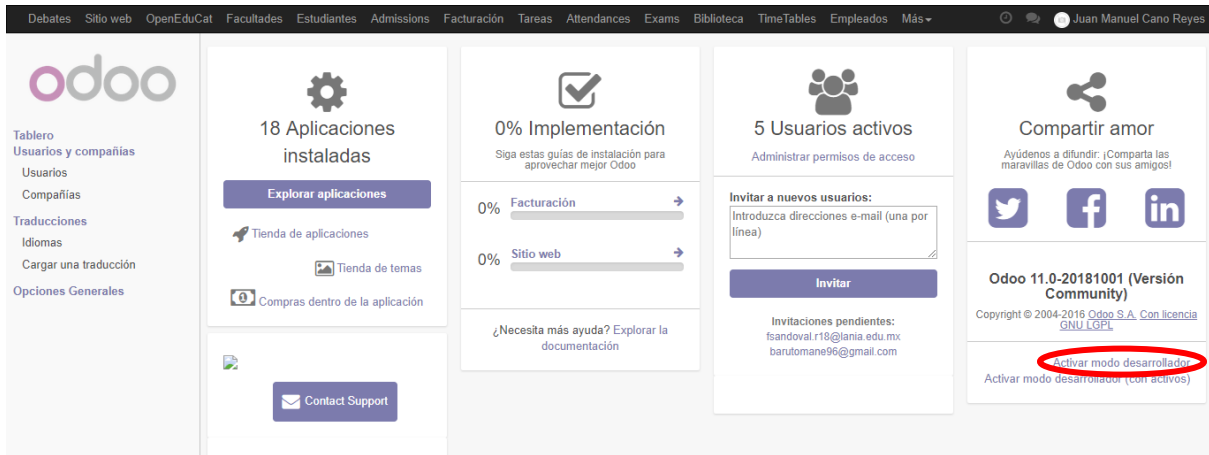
Debates Sitio web OpenEduCat Facultades Estudiantes Admissions Facturación Tareas Attendances Exams Biblioteca TimeTables Empleados Más

Juan Manuel Cano Reyes

odoo

Tablero
Usuarios y compañías
Usuarios
Compañías
Traducciones
Idiomas
Cargar una traducción
Opciones Generales

18 Aplicaciones instaladas

Explorar aplicaciones

Tienda de aplicaciones

Tienda de temas

Compras dentro de la aplicación

Contact Support

0% Implementación

Siga estas guías de instalación para aprovechar mejor Odoo

0% Facturación

0% Sitio web

¿Necesita más ayuda? Explorar la documentación

5 Usuarios activos

Administrar permisos de acceso

Invitar a nuevos usuarios:

Introduzca direcciones e-mail (una por línea)

Invitar

Invitaciones pendientes:
fsandoval.r18@lania.edu.mx
barutomane96@gmail.com

Compartir amor

Ayúdenos a difundir: ¡Comparta las maravillas de Odoo con sus amigos!

Odoo 11.0-20181001 (Versión Community)

Copyright © 2004-2016 Odoo S.A. Con licencia GNU LGPL

Activar modo desarrollador

Activar modo desarrollador (con activos)